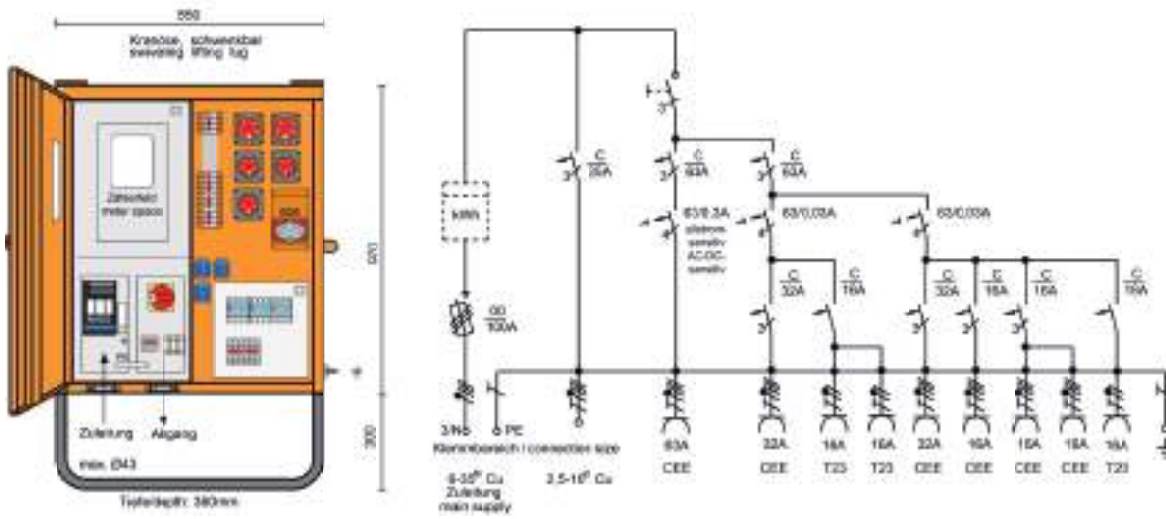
550

Kranöse, schwenkbar swiveling lifting lug

Zählerfeld meter space

1070

300

Zuleitung

Abgang

max. Ø43

Tiefe/depth: 380mm

kWh

00 100A

3/N5

PE

Klemmbereich / connection size

6-35² Cu Zuleitung main supply

2,5-16² Cu

C 63A

C 63A

C 63A

63/0,3A allstrom-sensitiv AC-DC-sensitiv

63/0,03A

63/0,03A

C 32A

C 16A

C 32A

C 16A

C 16A

C 16A

3

63A CEE

32A CEE

16A T23

16A T23

32A CEE

16A CEE

16A CEE

16A CEE

16A T23